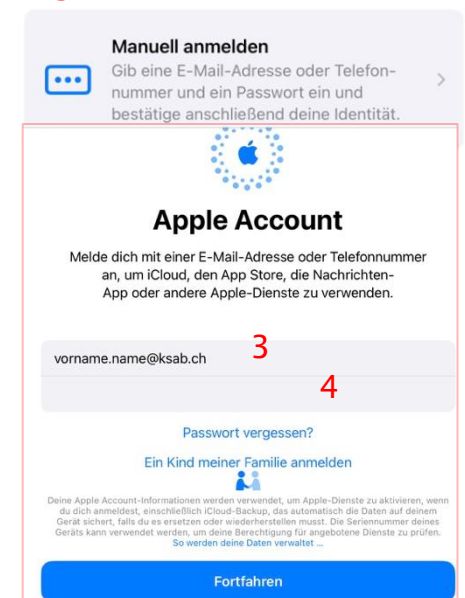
Manuell anmelden

Gib eine E-Mail-Adresse oder Telefonnummer und ein Passwort ein und bestätige anschließend deine Identität.

Apple Account

Melde dich mit einer E-Mail-Adresse oder Telefonnummer an, um iCloud, den App Store, die Nachrichten-App oder andere Apple-Dienste zu verwenden.

vorname.name@ksab.ch

3

4

Passwort vergessen?

Ein Kind meiner Familie anmelden

Deine Apple Account-Informationen werden verwendet, um Apple-Dienste zu aktivieren, wenn du dich anmeldest, einschließlich iCloud-Backup, das automatisch die Daten auf deinem Gerät sichert, falls du es ersetzen oder wiederherstellen musst. Die Seriennummer deines Geräts kann verwendet werden, um deine Berechtigung für angebotene Dienste zu prüfen. So werden deine Daten verwaltet ...

Fortfahren